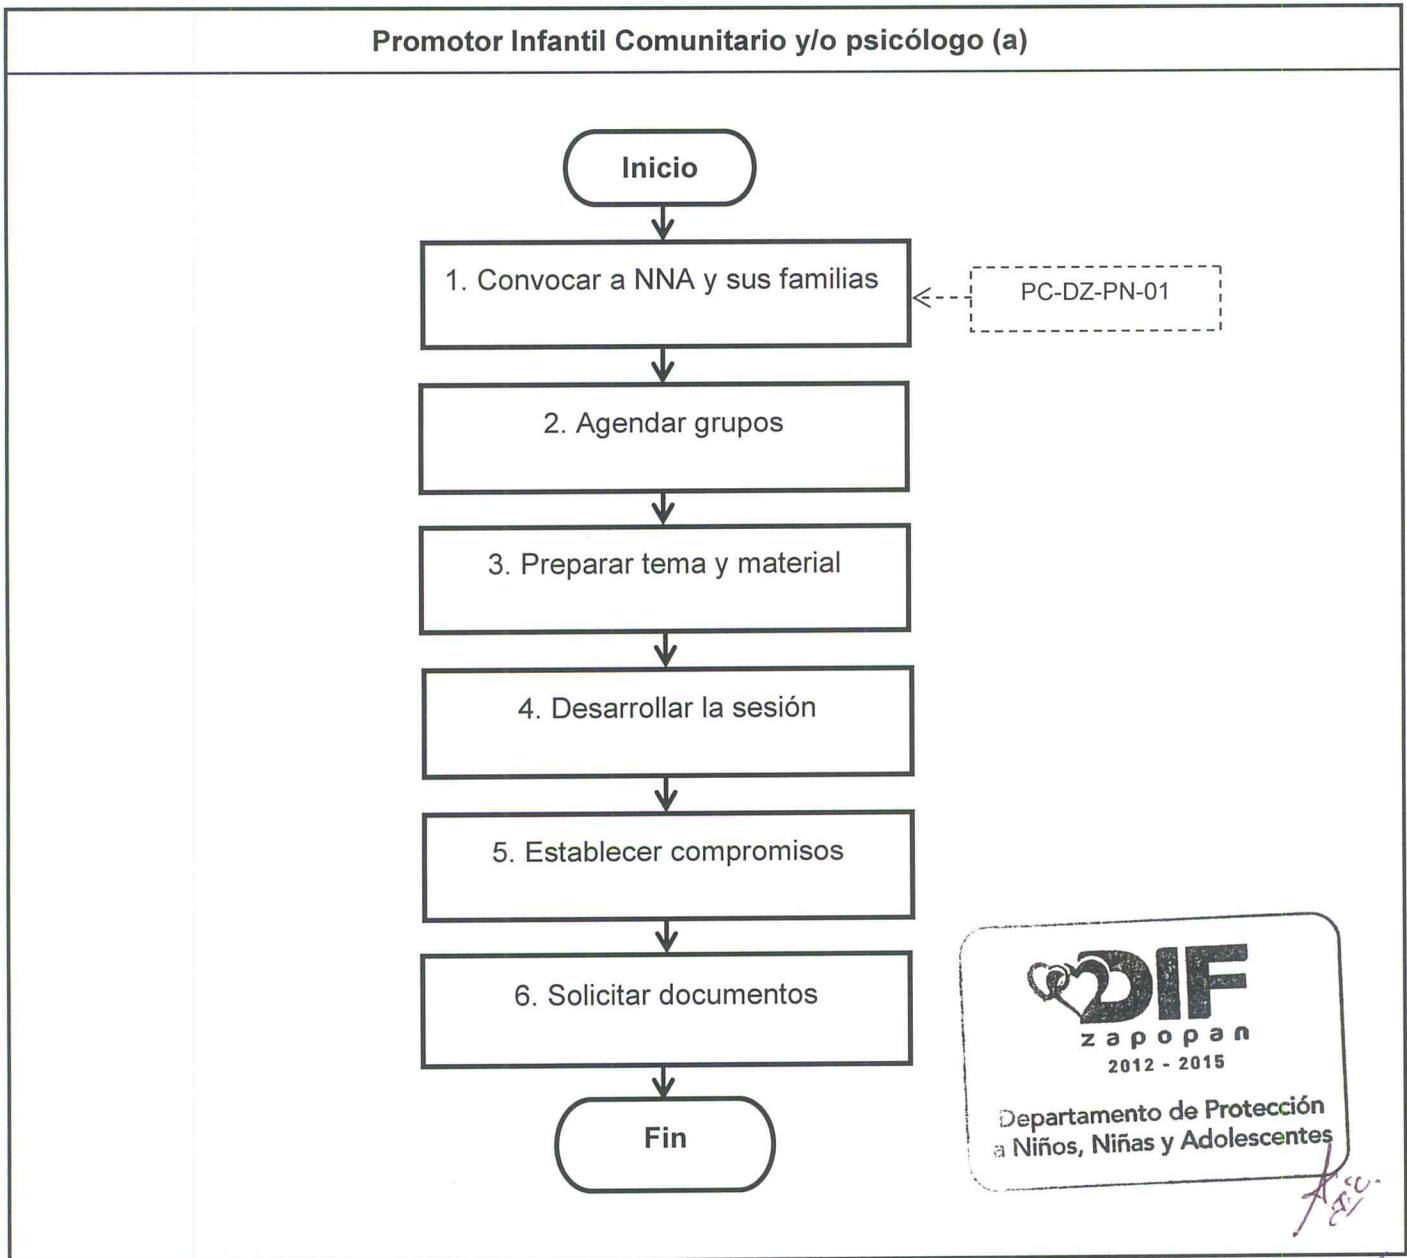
Promotor Infantil Comunitario y/o psicólogo (a)

Inicio

1. Convocar a NNA y sus familias

PC-DZ-PN-01

2. Agendar grupos

3. Preparar tema y material

4. Desarrollar la sesión

5. Establecer compromisos

6. Solicitar documentos

Fin

DIF
zapopan
2012 - 2015
Departamento de Protección a Niños, Niñas y Adolescentes